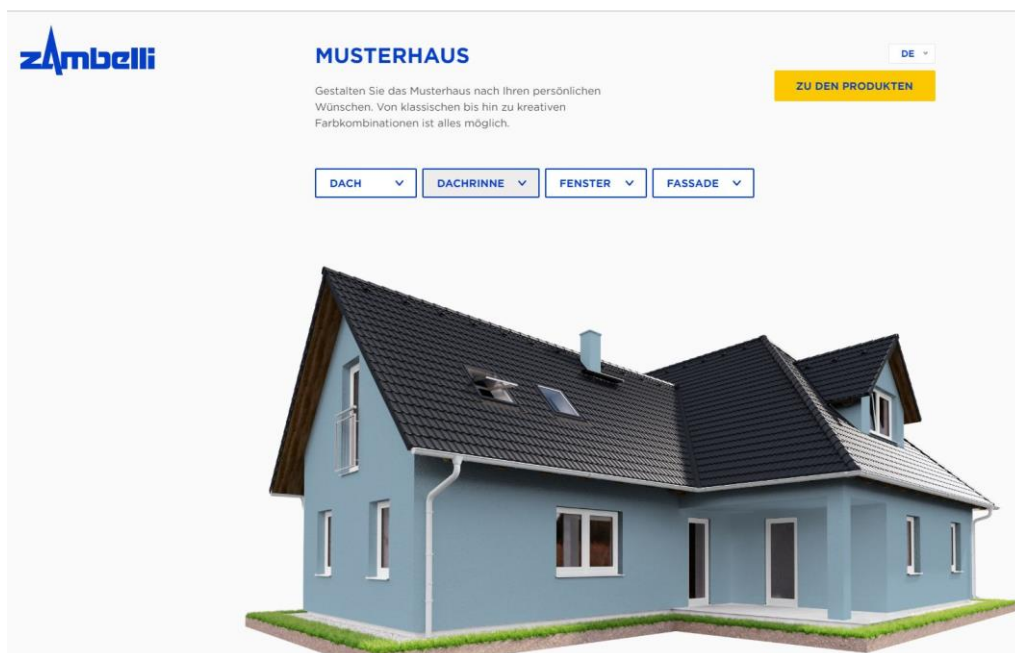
zambelli

MUSTERHAUS

Gestalten Sie das Musterhaus nach Ihren persönlichen Wünschen. Von klassischen bis hin zu kreativen Farbkombinationen ist alles möglich.

DE

ZU DEN PRODUKTEN

DACH

DACHRINNE

FENSTER

FASSADE